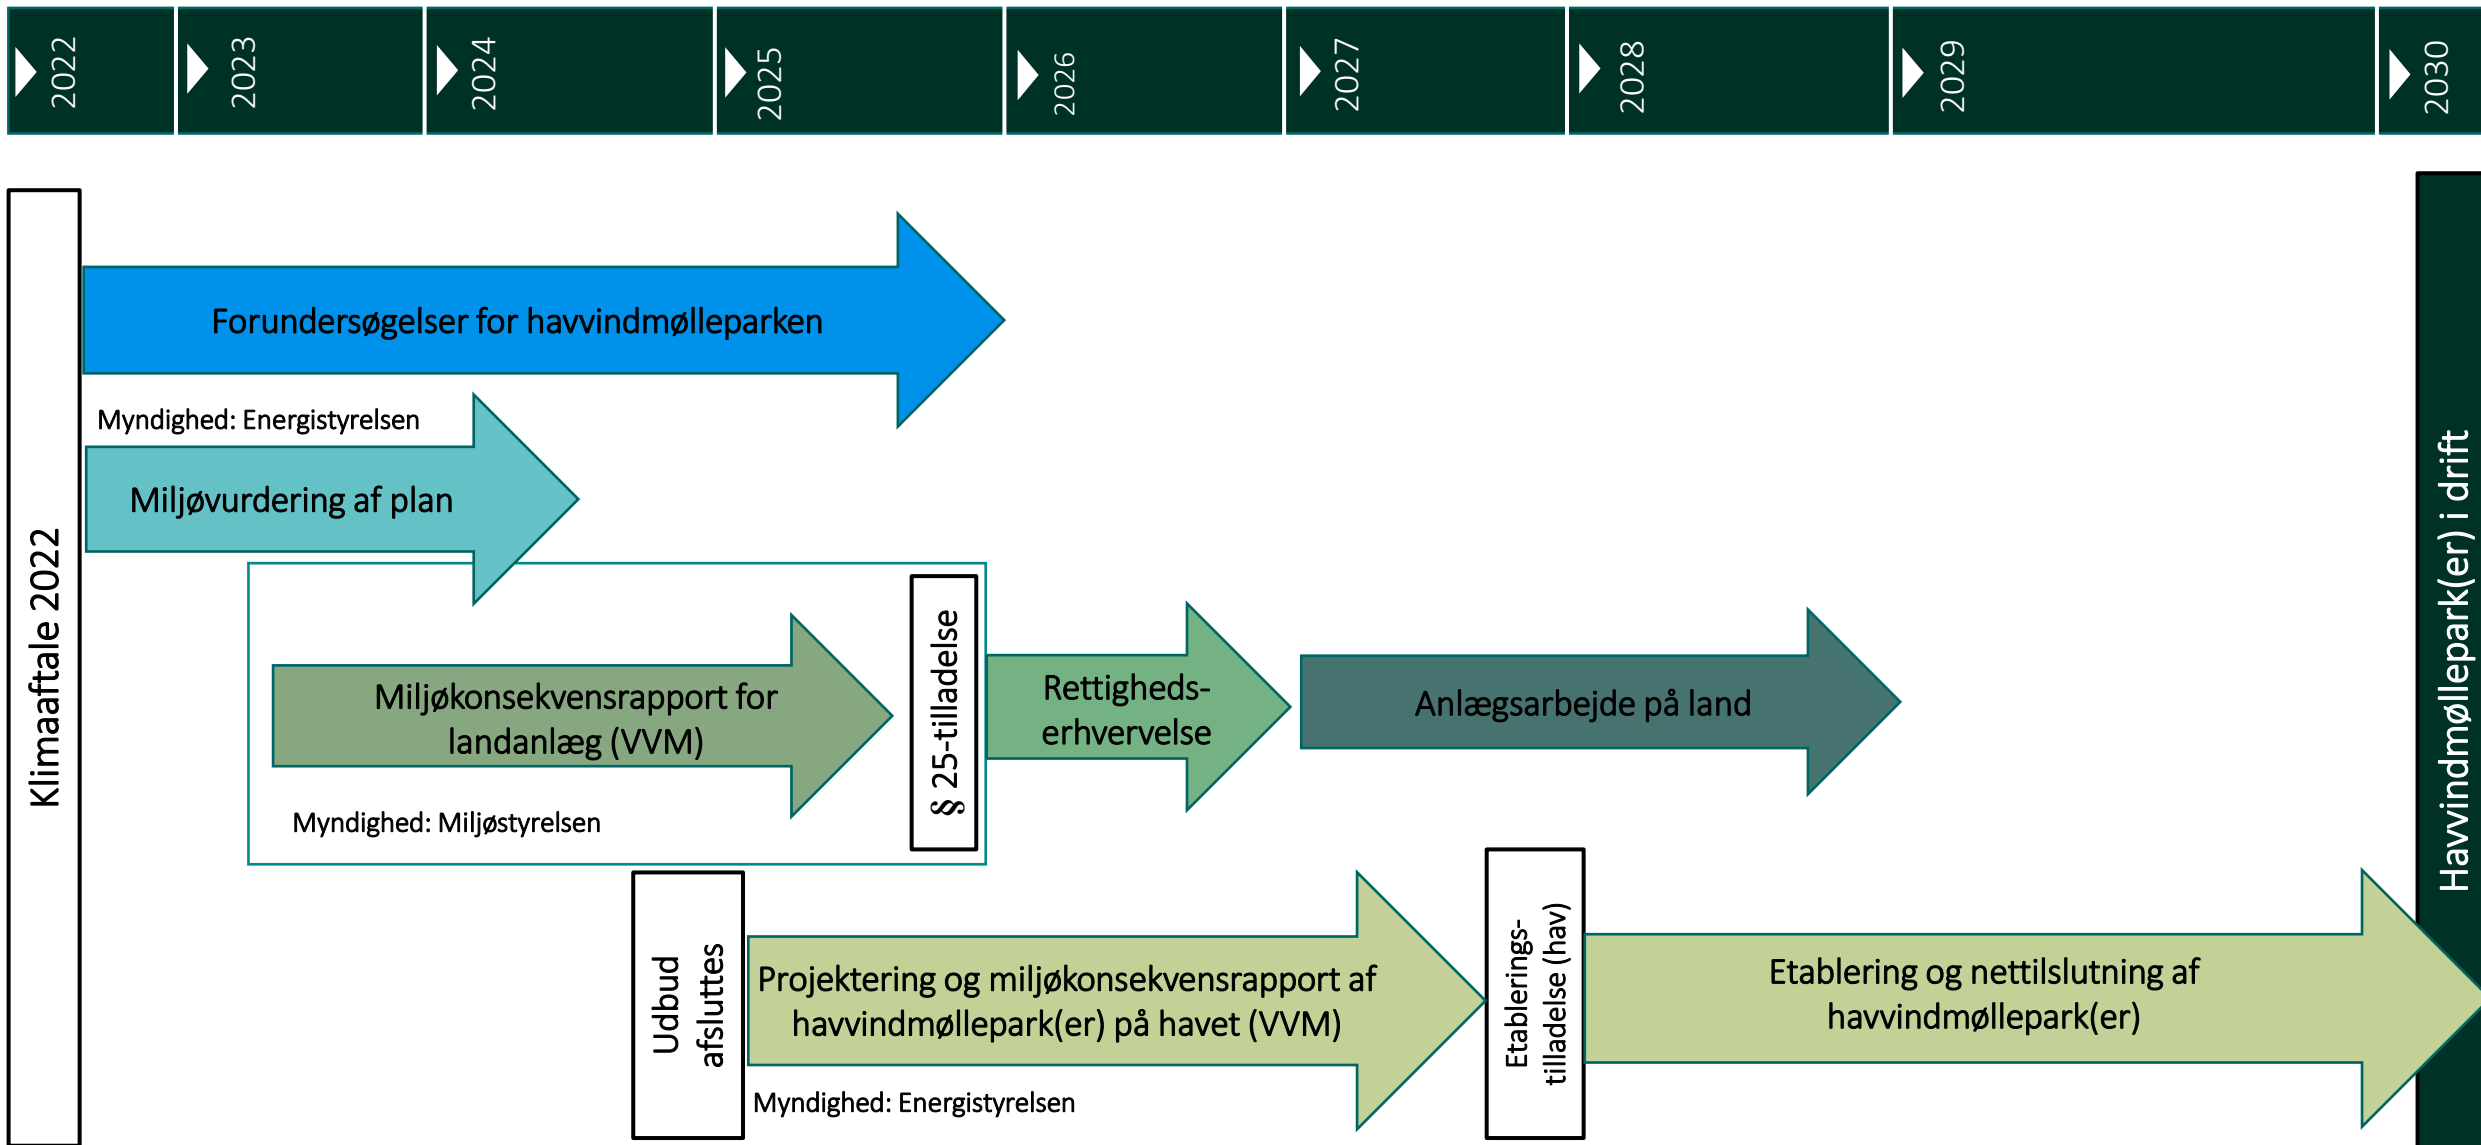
2022
2023
2024
2025
2026
2027
2028
2029
2030

Klimaaftale 2022

Forundersøgelser for havvindmølleparken

Myndighed: Energistyrelsen

Miljøvurdering af plan

Miljøkonsekvensrapport for landanlæg (VVM)

Myndighed: Miljøstyrelsen

§ 25-tilladelse

Rettigheds-erhvervelse

Anlægsarbejde på land

Udbud afsluttes

Projektering og miljøkonsekvensrapport af havvindmøllepark(er) på havet (VVM)

Myndighed: Energistyrelsen

Etablerings-tilladelse (hav)

Etablering og nettilslutning af havvindmøllepark(er)

Havvindmøllepark(er) i drift